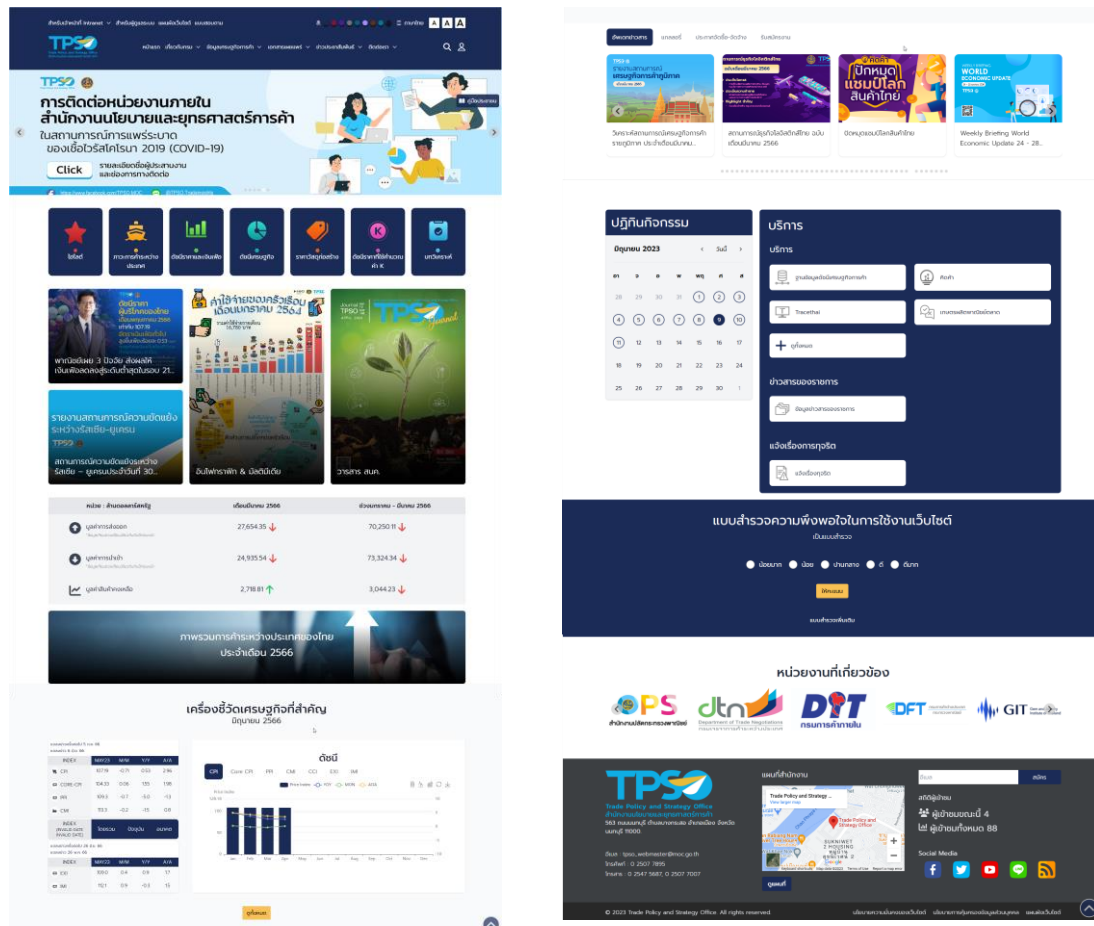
TPSO

การติดต่อหน่วยงานภายใน สำนักงานนโยบายและยุทธศาสตร์การค้า ในสถานการณ์การแพร่ระบาดของเชื้อไวรัสโคโรนา 2019 (COVID-19)

Click รายละเอียดชื่อผู้ประสานงาน และช่องทางการติดต่อ

หน่วย : ล้านดอลลาร์สหรัฐ | เดือนมีนาคม 2566 | ช่วงมกราคม - มีนาคม 2566

| | เดือนมีนาคม 2566 | ช่วงมกราคม - มีนาคม 2566 |
|---|---|---|
| มูลค่าการส่งออก | 27,654.35 | 70,250.11 |
| มูลค่าการนำเข้า | 24,935.54 | 73,324.34 |
| ดุลการค้า | 2,718.81 | 3,044.23 |

ภาพรวมการค้าระหว่างประเทศของไทย ประจำเดือน 2566

เครื่องชี้วัดเศรษฐกิจที่สำคัญ
มิถุนายน 2566

ดัชนี

CPI Core CPI PPI CMI CCI EXI IMI

| INDEX | | M/M | Y/Y | A/A |
|---|---|---|---|---|
| CPI | 107.19 | -0.71 | 0.53 | 2.96 |
| CORE CPI | 104.33 | 0.05 | 1.55 | 1.98 |
| PPI | 109.3 | -0.7 | -3.0 | -1.3 |
| CMI | 113.3 | -0.2 | -1.5 | 0.8 |

| INDEX | | | | |
|---|---|---|---|---|
| EXI | 108.0 | 0.4 | 0.9 | 1.7 |
| IMI | 112.1 | 0.9 | -0.3 | 1.5 |

ดูทั้งหมด

วิเคราะห์สถานการณ์เศรษฐกิจการค้ารายภูมิภาค ประจำเดือนมีนาคม...

สถานการณ์ธุรกิจโลจิสติกส์ไทย ฉบับเดือนมีนาคม 2566

ปักหมุดแผนปีโลกสินค้าไทย

Weekly Briefing World Economic Update 24 - 28...

ปฏิทินกิจกรรม

มิถุนายน 2023 วันนี้

| อา | จ | อ | พ | พฤ | ศ | ส |
|---|---|---|---|---|---|---|
| 28 | 29 | 30 | 31 | 1 | 2 | 3 |
| 4 | 5 | 6 | 7 | 8 | 9 | 10 |
| 11 | 12 | 13 | 14 | 15 | 16 | 17 |
| 18 | 19 | 20 | 21 | 22 | 23 | 24 |
| 25 | 26 | 27 | 28 | 29 | 30 | 1 |

บริการ

บริการ

Tracethai

ดูทั้งหมด

ข่าวสารของราชการ

ข้อมูลข่าวสารของราชการ

แจ้งเรื่องการทุจริต

แจ้งเรื่องทุจริต

แบบสำรวจความพึงพอใจในการใช้งานเว็บไซต์

น้อยมาก น้อย ปานกลาง ดี ดีมาก

หน่วยงานที่เกี่ยวข้อง

OPS DTN DIT DFT GIT

TPSO Trade Policy and Strategy Office

แผนที่สำนักงาน

สถิติผู้เข้าชม

Social Media

© 2023 Trade Policy and Strategy Office. All rights reserved.